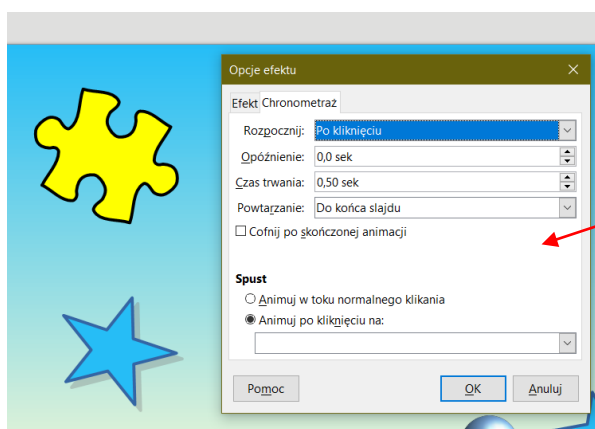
Opcje efektu

Efekt Chronometraż

Rozpocznij: Po kliknięciu

Opóźnienie: 0,0 sek

Czas trwania: 0,50 sek

Powtarzanie: Do końca slajdu

☐ Cofnij po skończonej animacji

Spust

○ Animuj w toku normalnego klikania

◉ Animuj po kliknięciu na:

Pomoc

OK

Anuluj